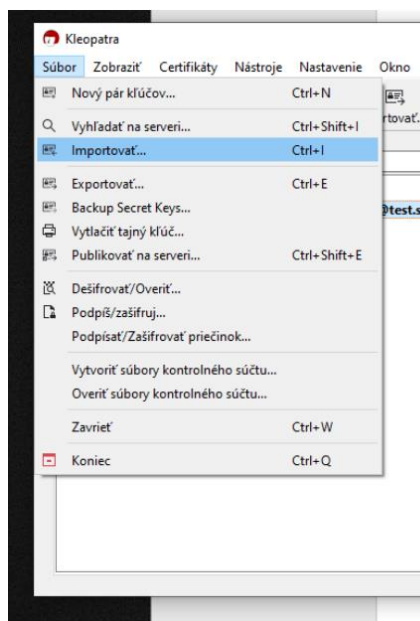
Kleopatra

Súbor Zobraziť Certifikáty Nástroje Nastavenie Okno

Nový pár kľúčov... Ctrl+N

Vyhľadať na serveri... Ctrl+Shift+I

Importovať... Ctrl+I

Exportovať... Ctrl+E

Backup Secret Keys...

Vytlačiť tajný kľúč...

Publikovať na serveri... Ctrl+Shift+E

Dešifrovať/Overiť...

Podpíš/zašifruj...

Podpísať/Zašifrovať priečinok...

Vytvoriť súbory kontrolného súčtu...

Overiť súbory kontrolného súčtu...

Zavrieť Ctrl+W

Koniec Ctrl+Q

rtovať

@test.s